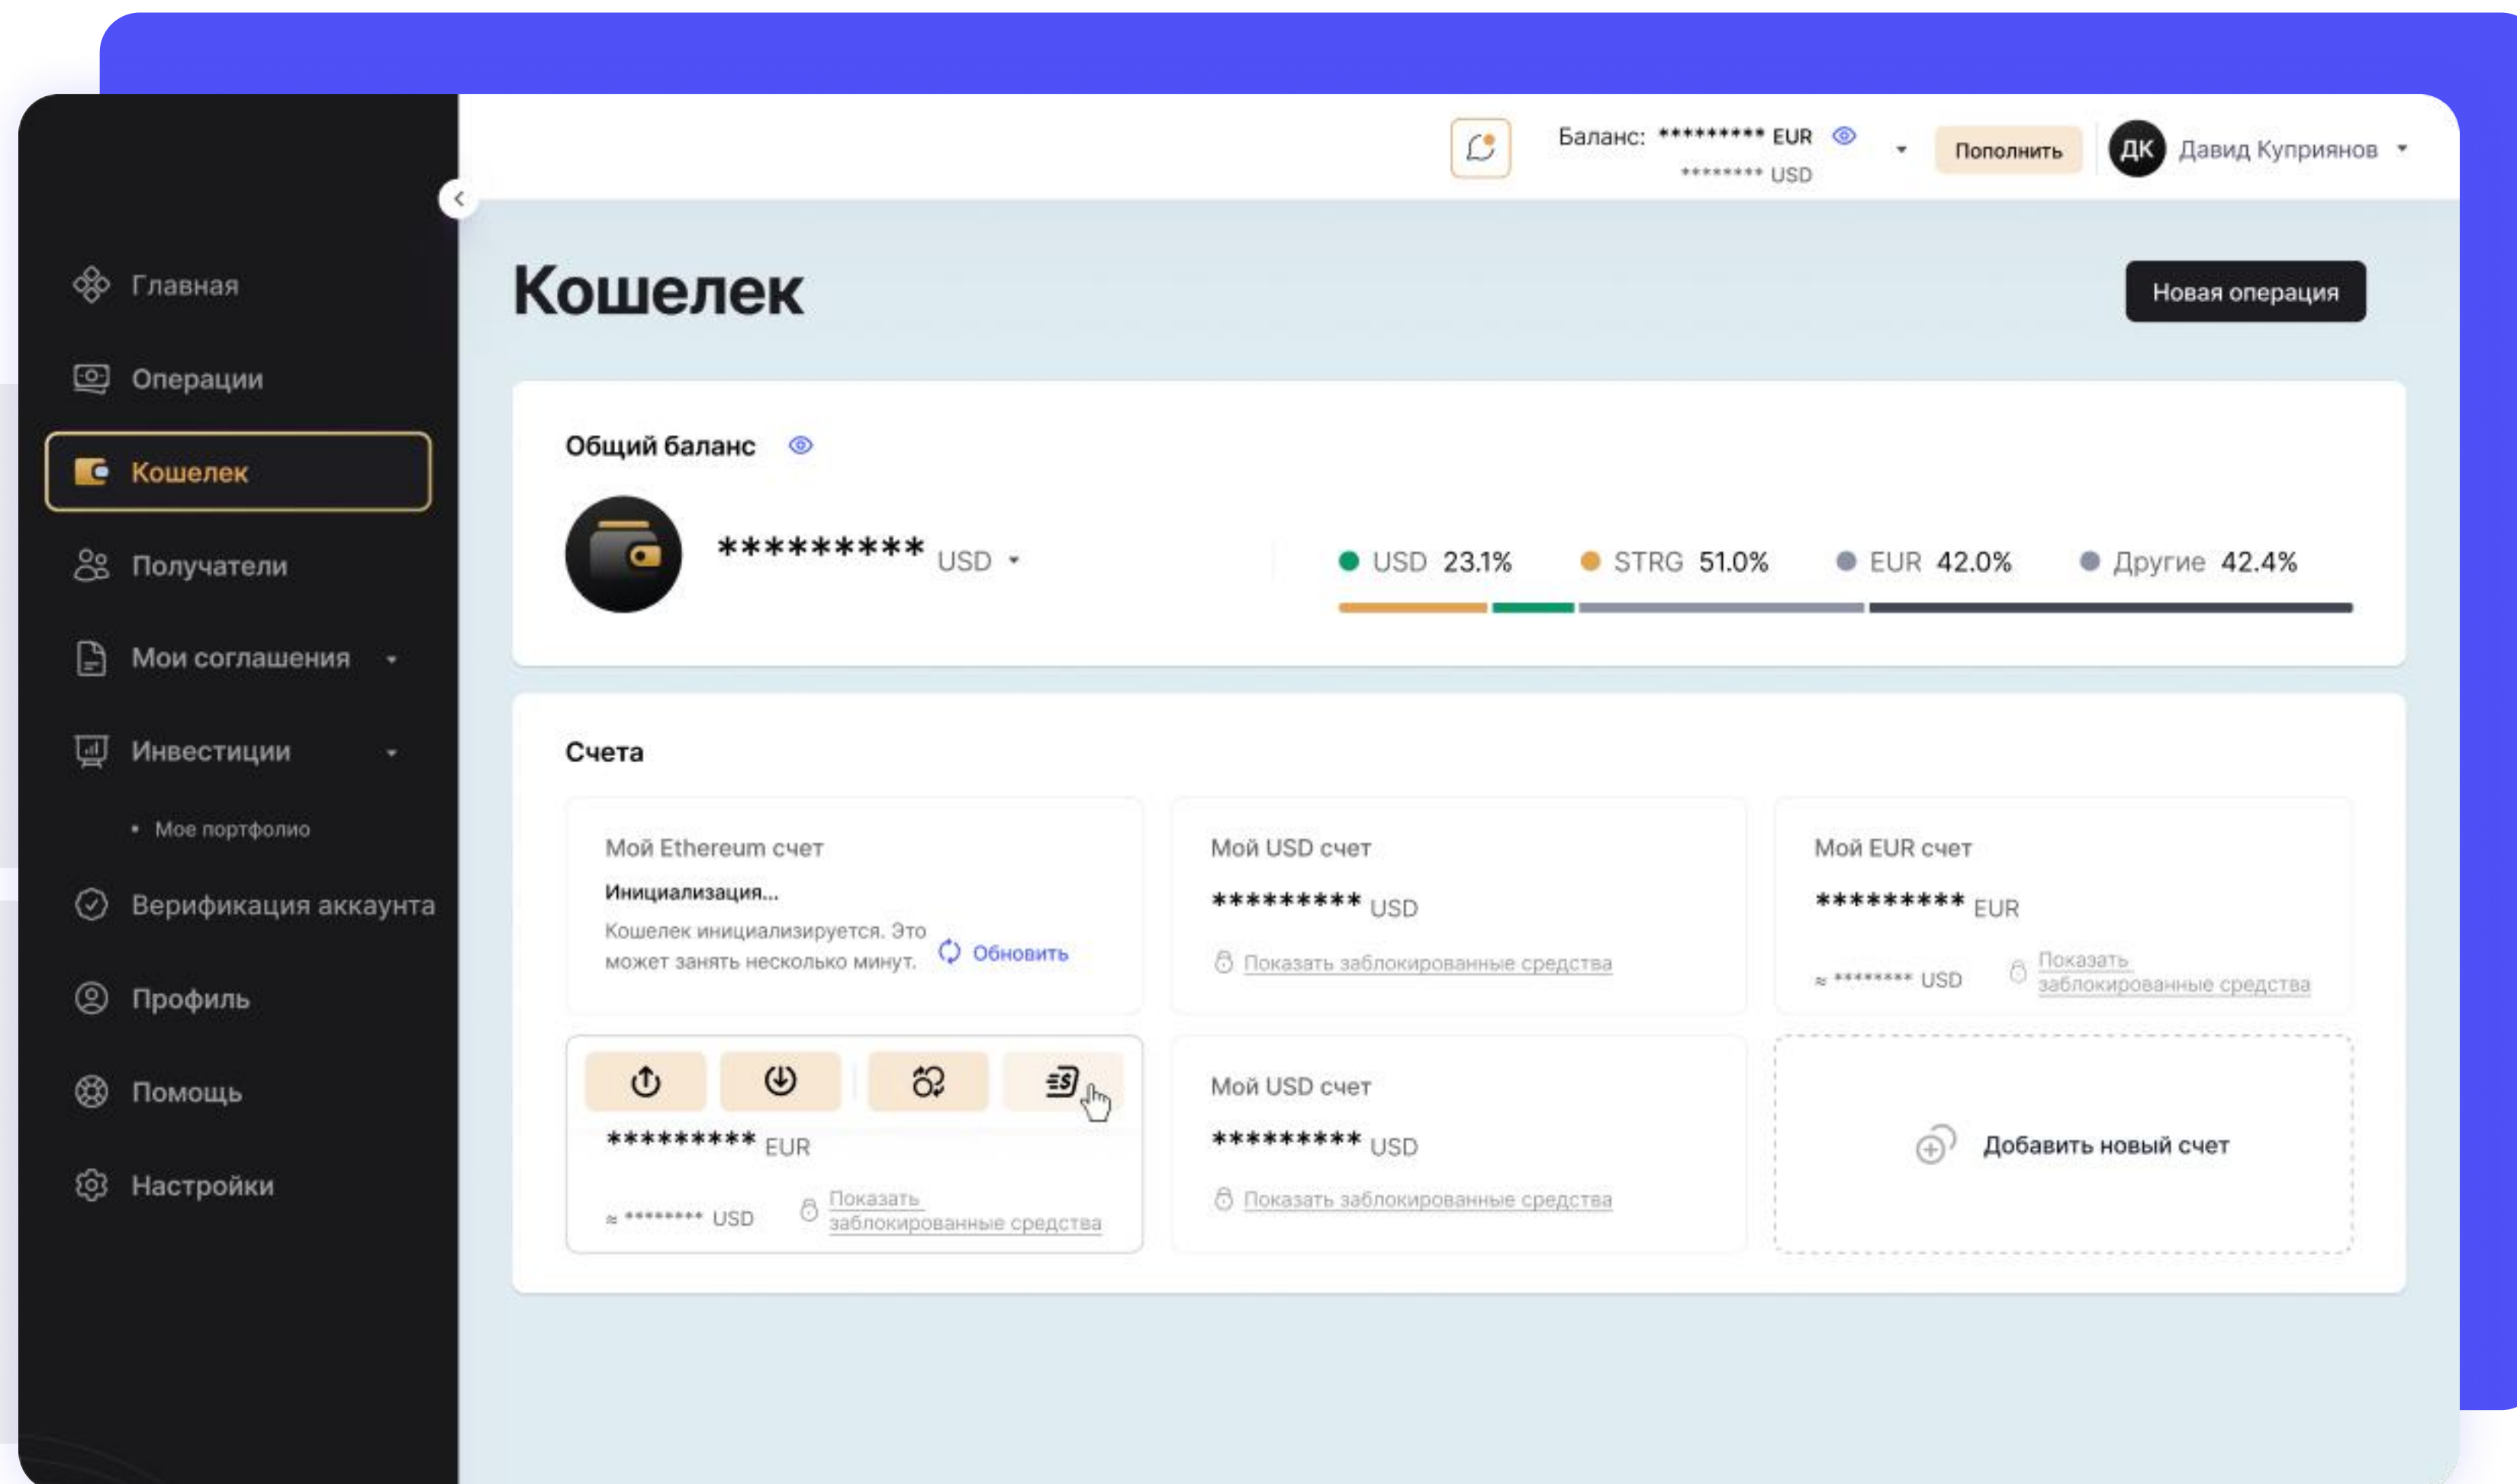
Главная
Операции
Кошелек
Получатели
Мои соглашения
Инвестиции
Мое портфолио
Верификация аккаунта
Профиль
Помощь
Настройки

Баланс: ********* EUR
******** USD
Пополнить
ДК Давид Куприянов

Кошелек
Новая операция

Общий баланс
********* USD
USD 23.1% STRG 51.0% EUR 42.0% Другие 42.4%

Счета

Мой Ethereum счет
Инициализация...
Кошелек инициализируется. Это может занять несколько минут.
Обновить

Мой USD счет
******** USD
Показать заблокированные средства

Мой EUR счет
******** EUR
≈ ******** USD
Показать заблокированные средства

******** EUR
≈ ******** USD
Показать заблокированные средства

Мой USD счет
******** USD
Показать заблокированные средства

Добавить новый счет